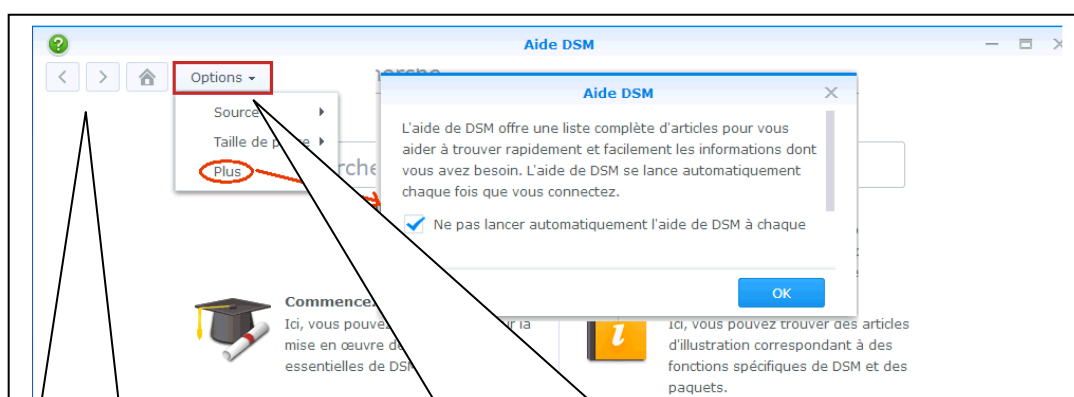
Aide DSM

Options

Source

Taille de p

Plus

rche

Aide DSM

L'aide de DSM offre une liste complète d'articles pour vous aider à trouver rapidement et facilement les informations dont vous avez besoin. L'aide de DSM se lance automatiquement chaque fois que vous connectez.

Ne pas lancer automatiquement l'aide de DSM à chaque

OK

Commencez

Ici, vous pouvez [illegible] mise en œuvre d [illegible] essentielles de DSM

Ici, vous pouvez trouver des articles d'illustration correspondant à des fonctions spécifiques de DSM et des paquets.